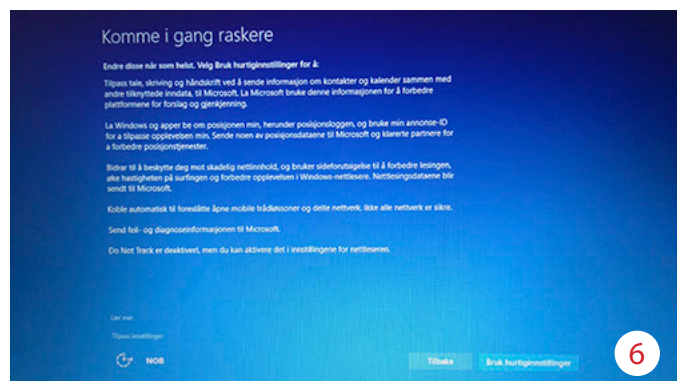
Komme i gang raskere

Endre disse når som helst. Velg Bruk hurtiginnstillinger for å:

Tilpass tale, skriving og håndskrift ved å sende informasjon om kontakter og kalender sammen med andre tilknyttede inndata, til Microsoft. La Microsoft bruke denne informasjonen for å forbedre plattformene for forslag og gjenkjenning.

La Windows og apper be om posisjonen min, herunder posisjonsloggen, og bruke min annonse-ID for å tilpasse opplevelsen min. Sende noen av posisjonsdataene til Microsoft og klarerte partnere for å forbedre posisjonstjenester.

Bidrar til å beskytte deg mot skadelig nettinnhold, og bruker sideforutsigelse til å forbedre lesingen, øke hastigheten på surfingen og forbedre opplevelsen i Windows-nettlesere. Nettlesingsdataene blir sendt til Microsoft.

Koble automatisk til foreslåtte åpne mobile trådløssoner og delte nettverk. Ikke alle nettverk er sikre.

Send feil- og diagnoseinformasjonen til Microsoft.

Do Not Track er deaktivert, men du kan aktivere det i innstillingene for nettleseren.

Les mer

Tilpass innstillinger

NOB

Tilbake

Bruk hurtiginnstillinger

6